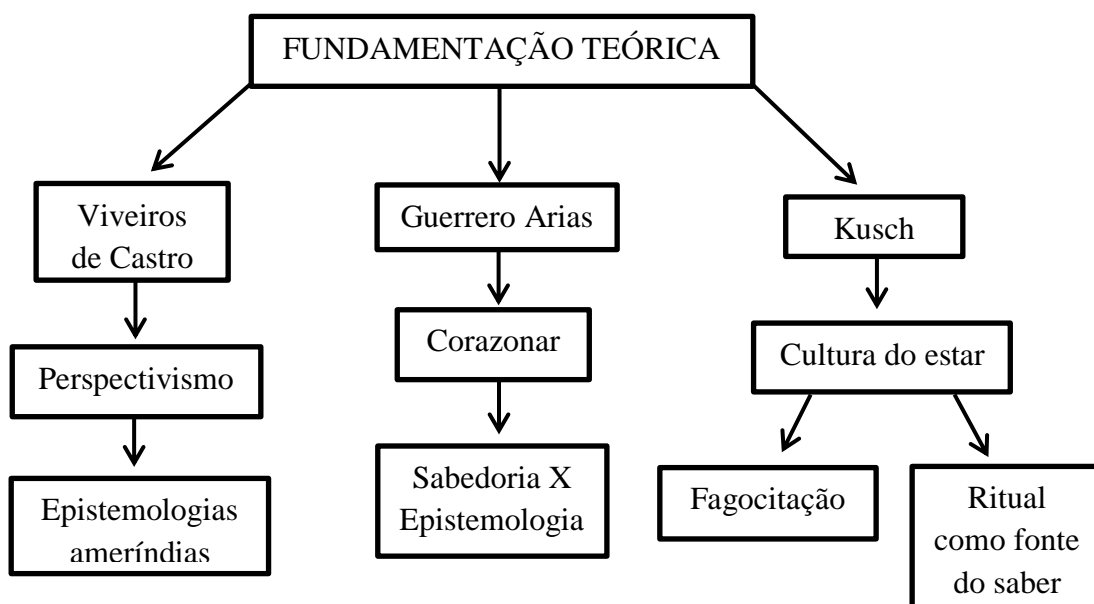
FUNDAMENTAÇÃO TEÓRICA

Viveiros de Castro

Perspectivismo

Epistemologias ameríndias

Guerrero Arias

Corazonar

Sabedoria X Epistemologia

Kusch

Cultura do estar

Fagocitação

Ritual como fonte do saber